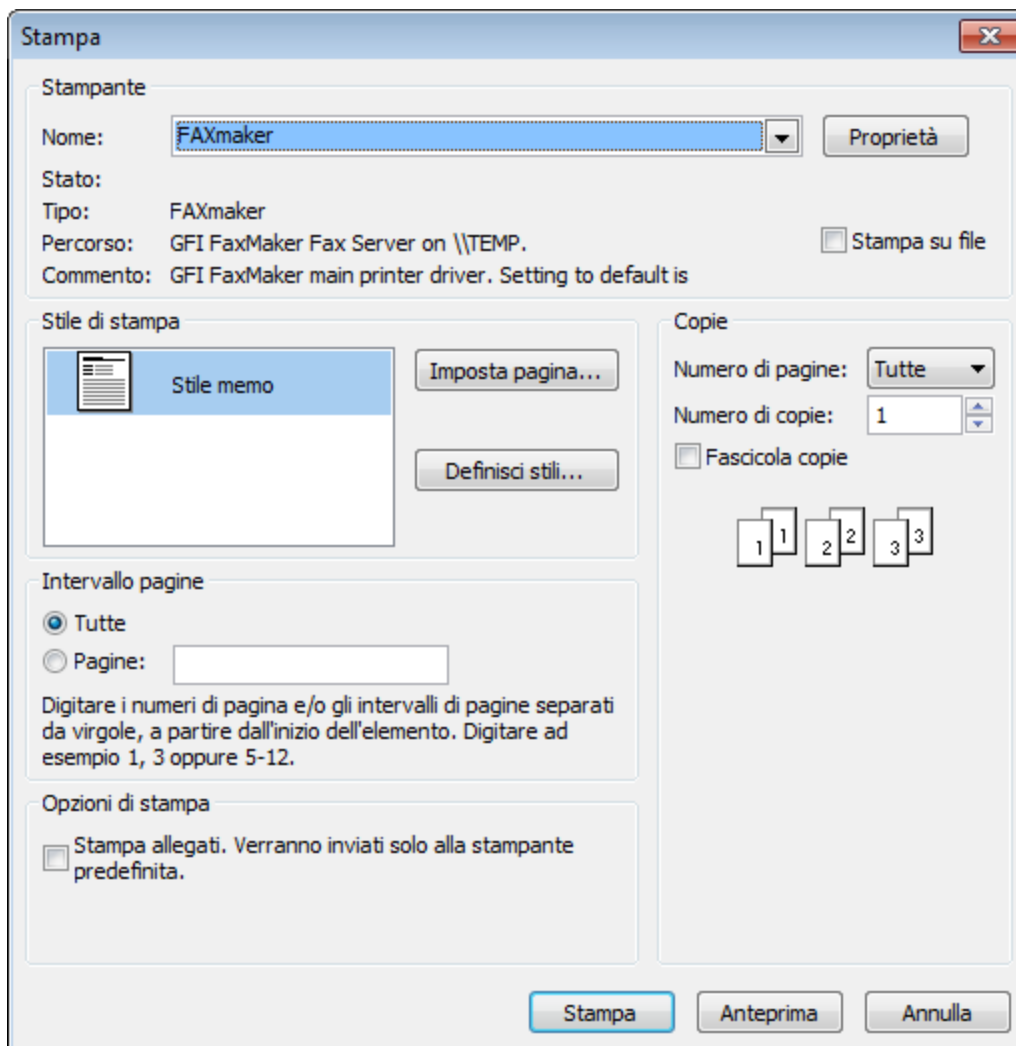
Stampa

Stampante

Nome: FAXmaker

Proprietà

Stato:

Tipo: FAXmaker

Percorso: GFI FaxMaker Fax Server on \\TEMP.

Stampa su file

Commento: GFI FaxMaker main printer driver. Setting to default is

Stile di stampa

Stile memo

Imposta pagina...

Definisci stili...

Copie

Numero di pagine: Tutte

Numero di copie: 1

Fascicola copie

1 1 2 2 3 3

Intervallo pagine

Tutte

Pagine:

Digitare i numeri di pagina e/o gli intervalli di pagine separati da virgole, a partire dall'inizio dell'elemento. Digitare ad esempio 1, 3 oppure 5-12.

Opzioni di stampa

Stampa allegati. Verranno inviati solo alla stampante predefinita.

Stampa

Anteprima

Annulla